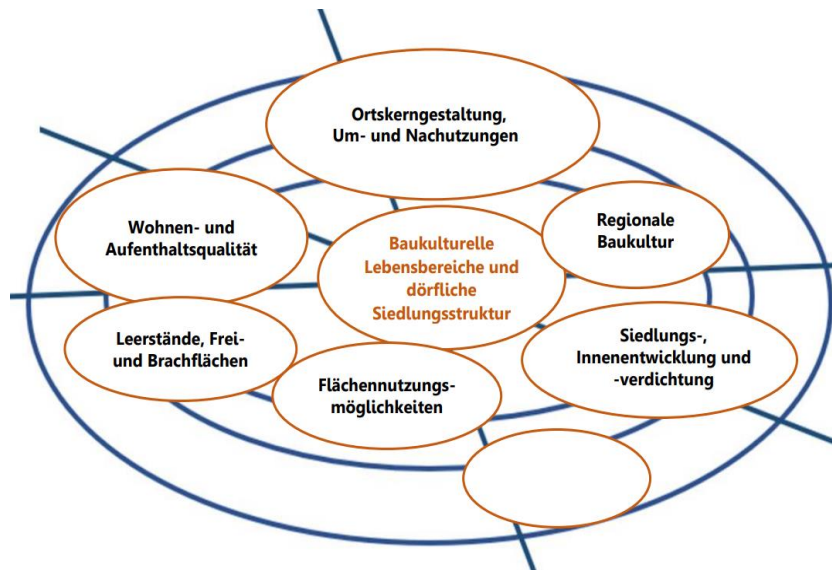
Ortskerngestaltung, Um- und Nachutzungen

Wohnen- und Aufenthaltsqualität

Regionale Baukultur

Baukulturelle Lebensbereiche und dörfliche Siedlungsstruktur

Leerstände, Frei- und Brachflächen

Siedlungs-, Innenentwicklung und -verdichtung

Flächennutzungs-möglichkeiten